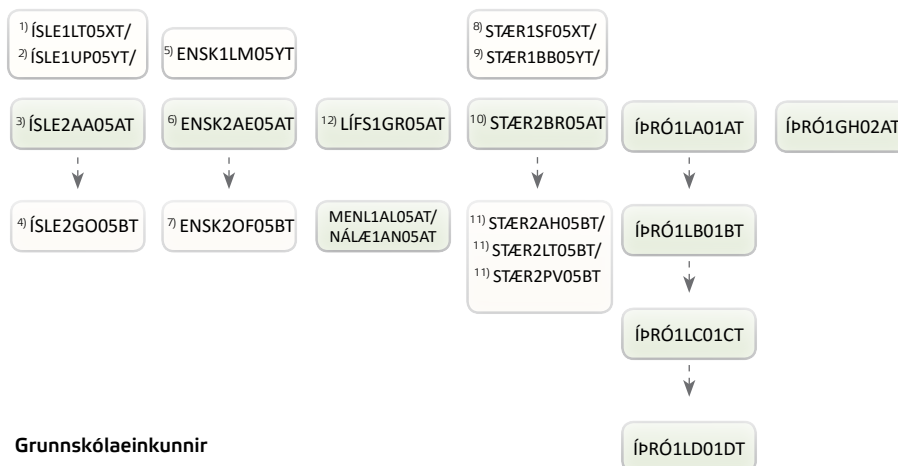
$^{1)}$ ÍSLE1LT05XT/
$^{2)}$ ÍSLE1UP05YT/

$^{5)}$ ENSK1LM05YT

$^{8)}$ STÆR1SF05XT/
$^{9)}$ STÆR1BB05YT/

$^{3)}$ ÍSLE2AA05AT

$^{6)}$ ENSK2AE05AT

$^{12)}$ LÍFS1GR05AT

$^{10)}$ STÆR2BR05AT

ÍÞRÓ1LA01AT

ÍÞRÓ1GH02AT

$^{4)}$ ÍSLE2GO05BT

$^{7)}$ ENSK2OF05BT

MENL1AL05AT/
NÁLÆ1AN05AT

$^{11)}$ STÆR2AH05BT/
$^{11)}$ STÆR2LT05BT/
$^{11)}$ STÆR2PV05BT

ÍÞRÓ1LB01BT

ÍÞRÓ1LC01CT

Grunnskólaeinkunnir

ÍÞRÓ1LD01DT